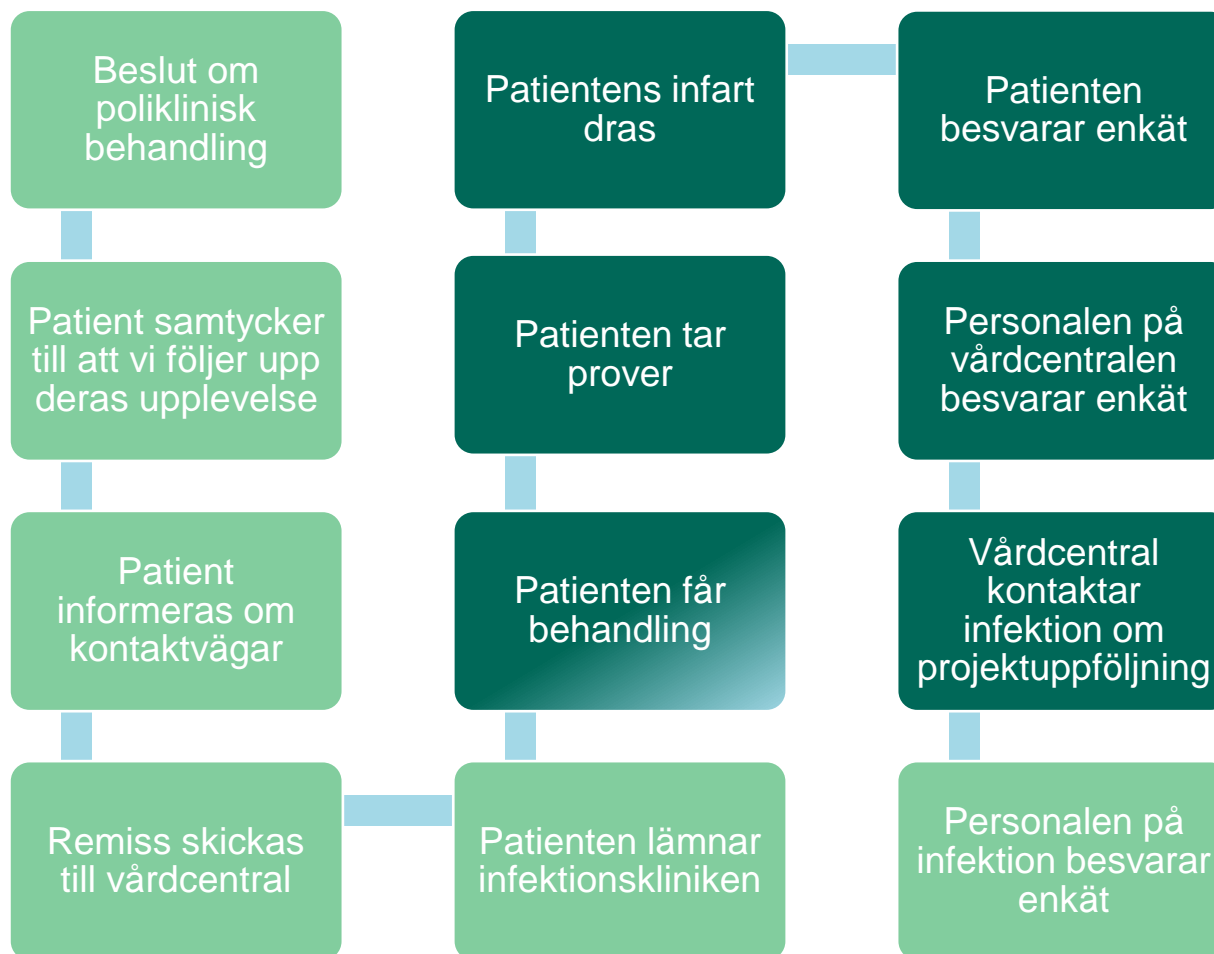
Beslut om poliklinisk behandling

Patient samtycker till att vi följer upp deras upplevelse

Patient informeras om kontaktvägar

Remiss skickas till vårdcentral

Patienten lämnar infektionskliniken

Patienten får behandling

Patienten tar prover

Patientens infart dras

Patienten besvarar enkät

Personalen på vårdcentralen besvarar enkät

Vårdcentral kontaktar infektion om projektuppföljning

Personalen på infektion besvarar enkät